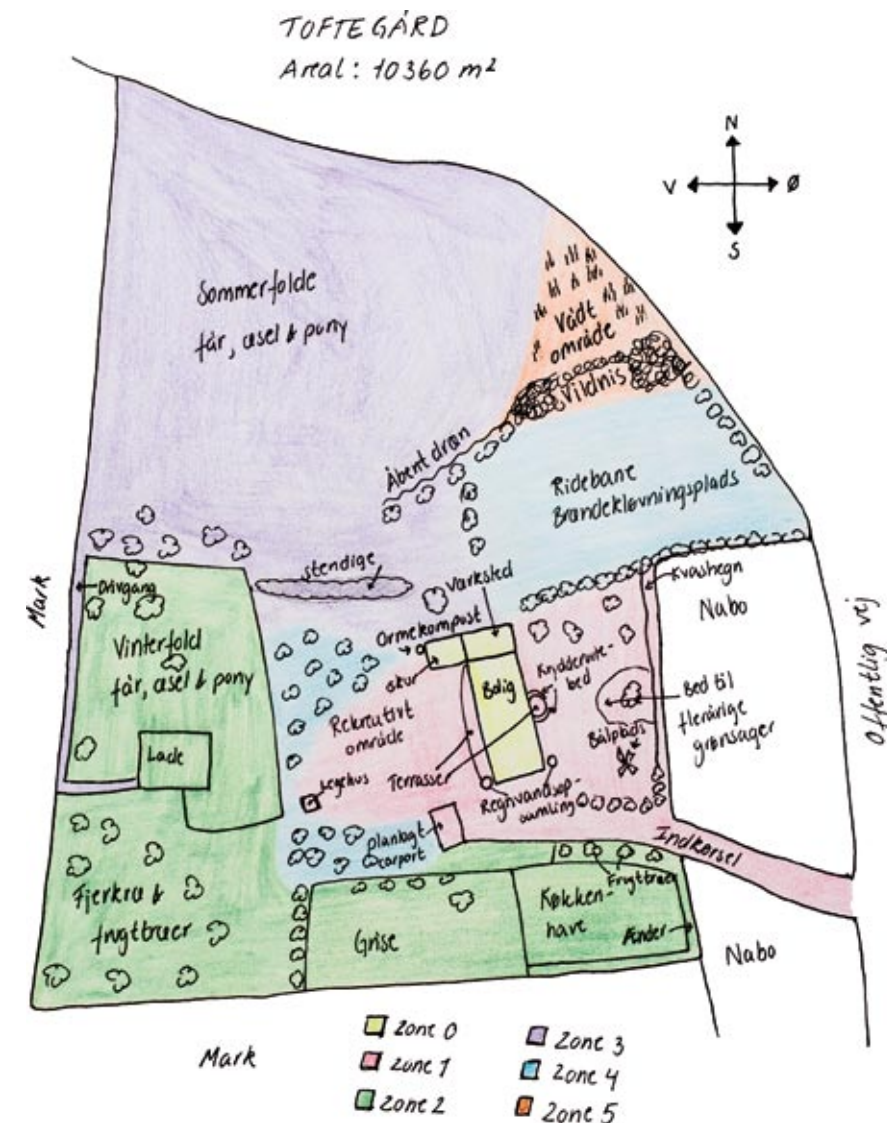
TOFTEGÅRD
Areal: 10360 m²

N
V
Ø
S

Sommerfolde
får, æsel & pony

Vådt område

Vildnis

Åbent dræn

Ridebane
Brandeklevningsplads

Mark

Drivgang

stendige

Værksted

Kvashegn

Nabo

Offentlig vej

Vinterfold
får, æsel & pony

Ormekompost

Krydderurtebed

skur

Bolig

Bed til flerårige grønsager

Rekreativt område

Bålplads

Læde

Legehus

Terrasse

Regnvandsopsamling

Indkørsel

plantagt carport

Frugttræer

Fjerkræ & frugttræer

Grise

Køkkenhave

Ænder

Nabo

Mark

Zone 0
Zone 1
Zone 2
Zone 3
Zone 4
Zone 5